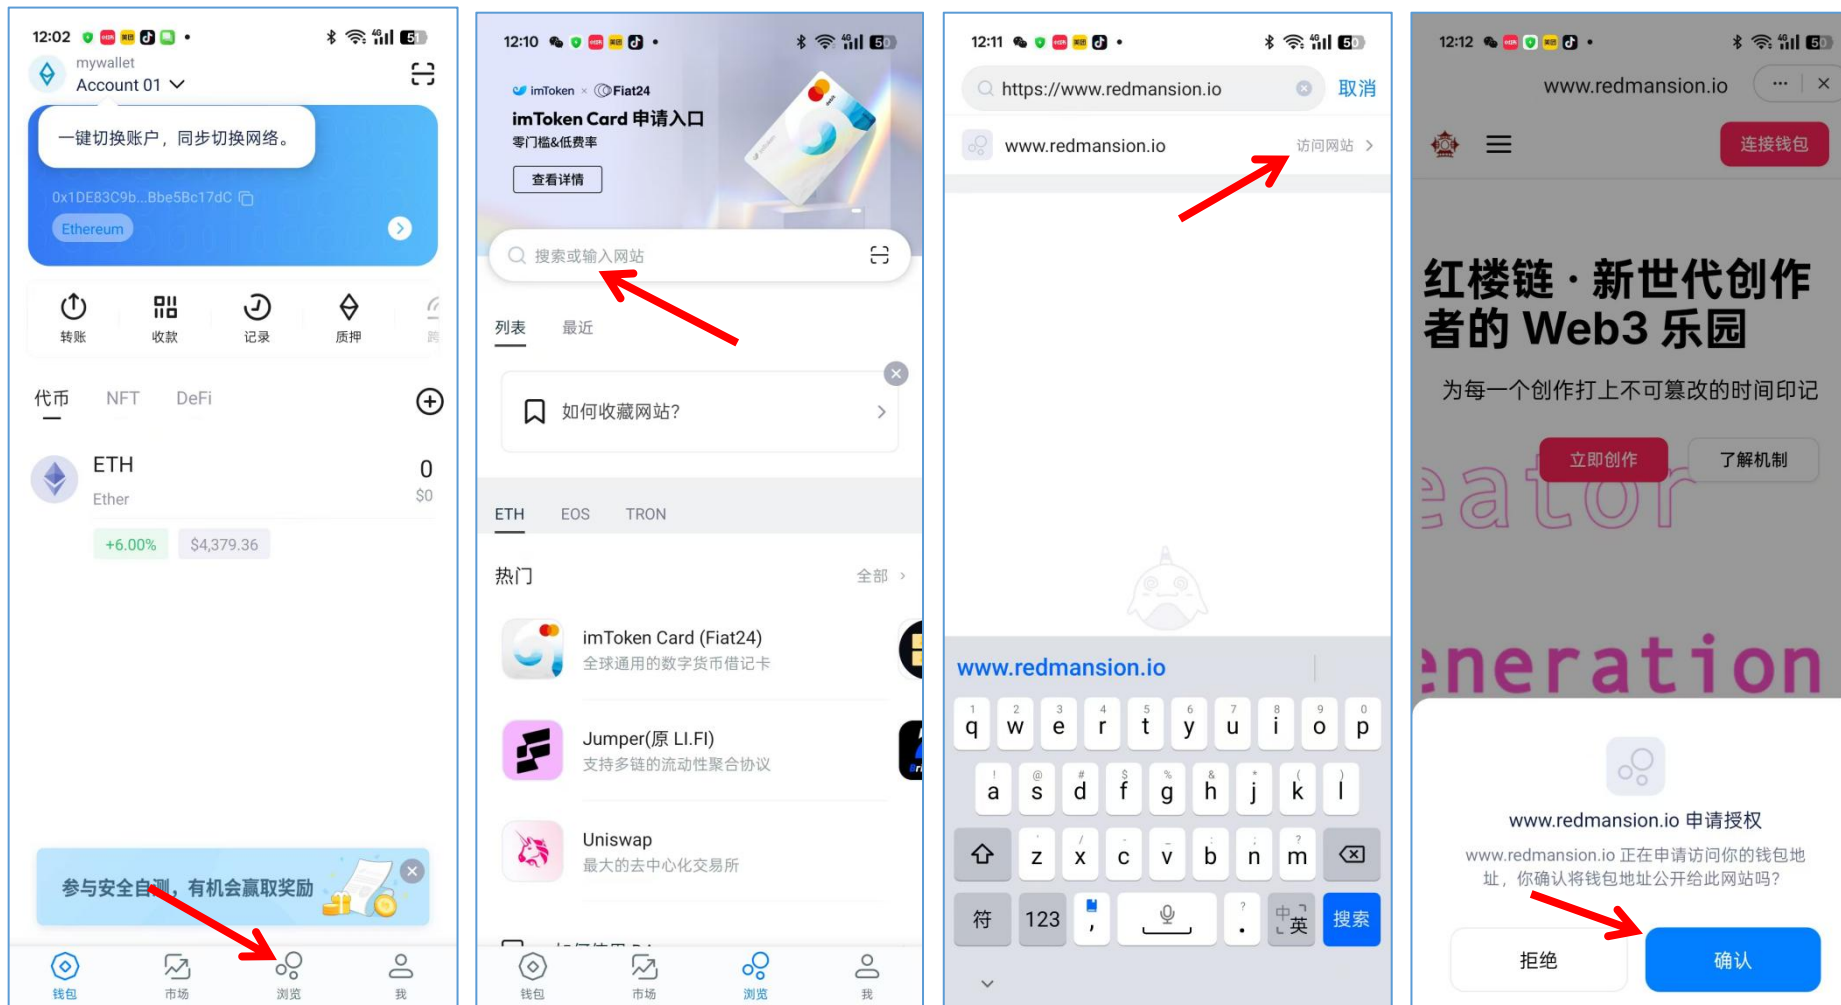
12:02

mywallet
Account 01

一键切换账户，同步切换网络。

0x1DE83C9b...Bbe5Bc17dC

Ethereum

转账 收款 记录 质押

代币 NFT DeFi

ETH
Ether
0
$0
+6.00% $4,379.36

参与安全自测，有机会赢取奖励

钱包 市场 浏览 我

12:10

imToken × Fiat24
imToken Card 申请入口
零门槛&低费率
查看详情

搜索或输入网站

列表 最近

如何收藏网站?

ETH EOS TRON

热门 全部

imToken Card (Fiat24)
全球通用的数字货币借记卡

Jumper(原 LI.FI)
支持多链的流动性聚合协议

Uniswap
最大的去中心化交易所

钱包 市场 浏览 我

12:11

https://www.redmansion.io 取消

www.redmansion.io 访问网站

www.redmansion.io

q w e r t y u i o p
a s d f g h j k l
z x c v b n m
符 123 , . 中英 搜索

12:12

www.redmansion.io

连接钱包

红楼链 · 新世代创作者的 Web3 乐园

为每一个创作打上不可篡改的时间印记

立即创作 了解机制

eator
eneration

www.redmansion.io 申请授权

www.redmansion.io 正在申请访问你的钱包地址，你确认将钱包地址公开给此网站吗?

拒绝 确认